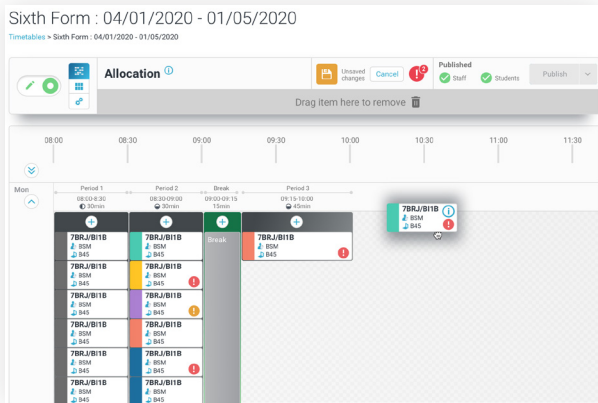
Sixth Form : 04/01/2020 - 01/05/2020

Timetables > Sixth Form : 04/01/2020 - 01/05/2020

Allocation

Unsaved changes

Cancel

2

Published

Staff

Students

Publish

Drag item here to remove

08:00

08:30

09:00

09:30

10:00

10:30

11:00

11:30

Mon

Period 1
08:00-8:30
30min

Period 2
08:30-09:00
30min

Break
09:00-09:15
15min

Period 3
09:15-10:00
45min

7BRJ/BI1B
BSM
B45

Break

7BRJ/BI1B
BSM
B45

7BRJ/BI1B
BSM
B45

7BRJ/BI1B
BSM
B45

7BRJ/BI1B
BSM
B45

7BRJ/BI1B
BSM
B45

7BRJ/BI1B
BSM
B45

7BRJ/BI1B
BSM
B45

7BRJ/BI1B
BSM
B45

7BRJ/BI1B
BSM
B45

7BRJ/BI1B
BSM
B45

7BRJ/BI1B
BSM
B45

7BRJ/BI1B
BSM
B45

7BRJ/BI1B
BSM
B45